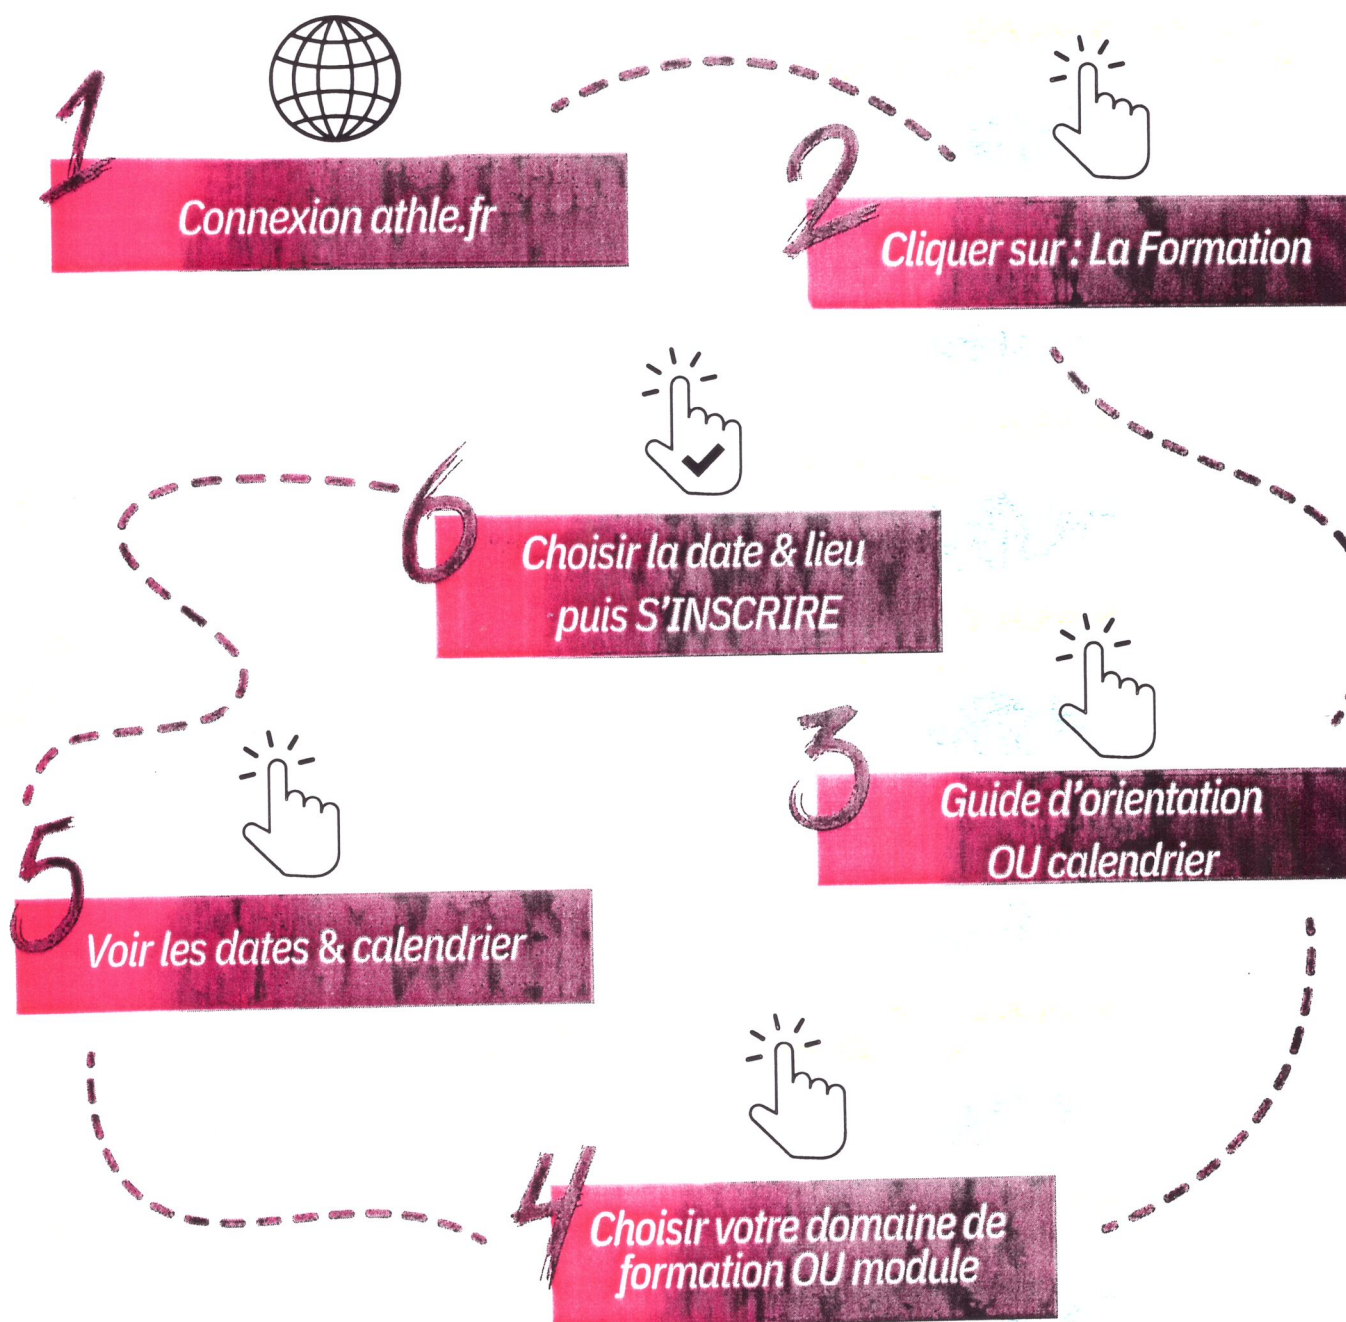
1
Connexion athle.fr

2
Cliquer sur : La Formation

6
Choisir la date & lieu puis S'INSCRIRE

3
Guide d'orientation OU calendrier

5
Voir les dates & calendrier

4
Choisir votre domaine de formation OU module